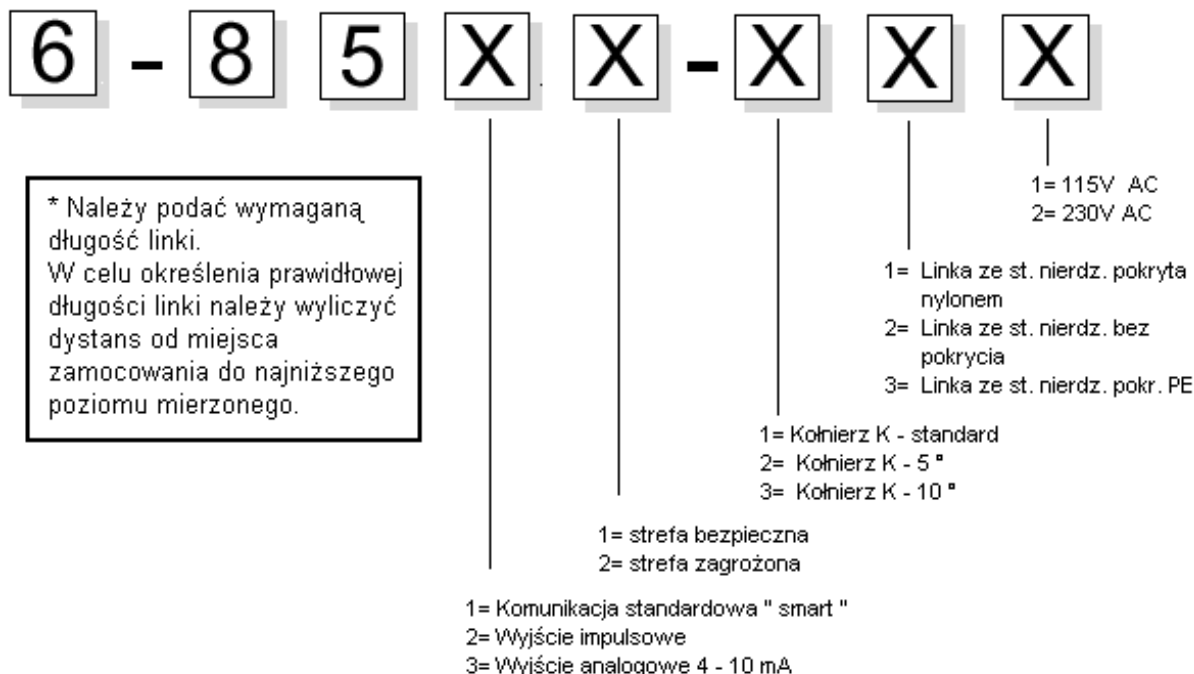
6 - 8 5 X X - X X X

* Należy podać wymaganą długość linki.
W celu określenia prawidłowej długości linki należy wyliczyć dystans od miejsca zamocowania do najniższego poziomu mierzonego.

1= 115V AC
2= 230V AC

1= Linka ze st. nierdz. pokryta nylonem
2= Linka ze st. nierdz. bez pokrycia
3= Linka ze st. nierdz. pokr. PE

1= Kołnierz K - standard
2= Kołnierz K - 5 °
3= Kołnierz K - 10 °

1= strefa bezpieczna
2= strefa zagrożona

1= Komunikacja standardowa " smart "
2= Wyjście impulsowe
3= Wyjście analogowe 4 - 10 mA